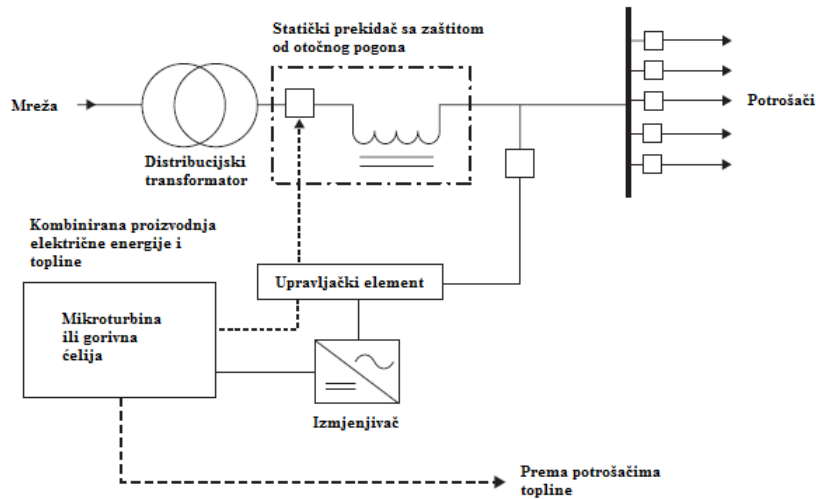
Statički prekidač sa zaštitom od otočnog pogona

Mreža

Distribucijski transformator

Potrošači

Kombinirana proizvodnja električne energije i topline

Upravljački element

Mikroturbina ili gorivna ćelija

Izmjenjivač

Prema potrošačima topline